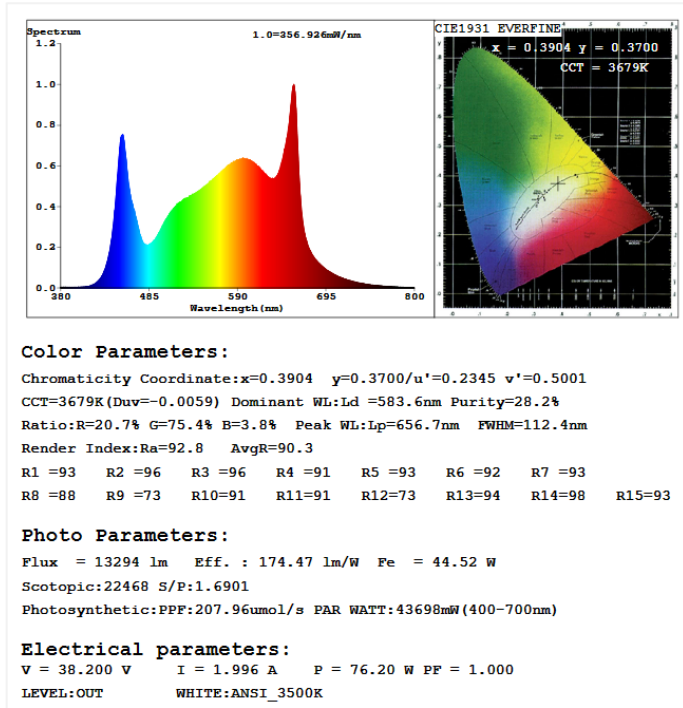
Spectrum
1.0=356.926mW/nm
1.2
1.0
0.8
0.6
0.4
0.2
0.0
380 485 590 695 800
Wavelength(nm)

CIE1931 EVERFINE
x = 0.3904 y = 0.3700
CCT = 3679K

Color Parameters:

Chromaticity Coordinate:x=0.3904 y=0.3700/u'=0.2345 v'=0.5001
CCT=3679K(Duv=-0.0059) Dominant WL:Ld =583.6nm Purity=28.2%
Ratio:R=20.7% G=75.4% B=3.8% Peak WL:Lp=656.7nm FWHM=112.4nm
Render Index:Ra=92.8 AvgR=90.3
R1 =93 R2 =96 R3 =96 R4 =91 R5 =93 R6 =92 R7 =93
R8 =88 R9 =73 R10=91 R11=91 R12=73 R13=94 R14=98 R15=93

Photo Parameters:

Flux = 13294 lm Eff. : 174.47 lm/W Fe = 44.52 W
Scotopic:22468 S/P:1.6901
Photosynthetic:PPF:207.96umol/s PAR WATT:43698mW(400-700nm)

Electrical parameters:

V = 38.200 V I = 1.996 A P = 76.20 W PF = 1.000
LEVEL:OUT WHITE:ANSI_3500K